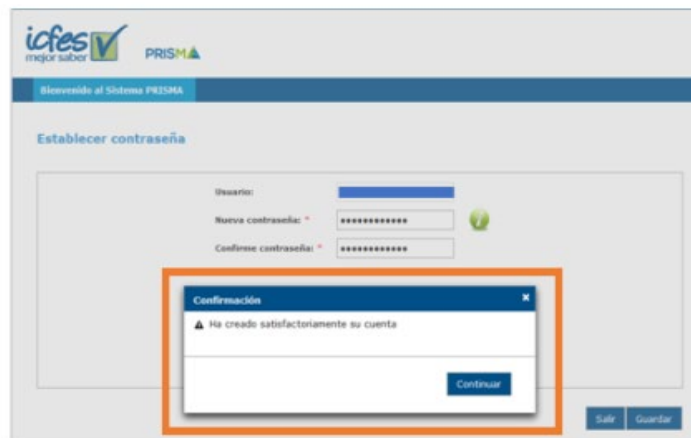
icfes mejor saber PRISMA

Bienvenido al Sistema PRISMA

Establecer contraseña

Usuario:
Nueva contraseña: * ••••••••••••
Confirme contraseña: * ••••••••••••

Confirmación ×
Ha creado satisfactoriamente su cuenta

Continuar

Salir Guardar